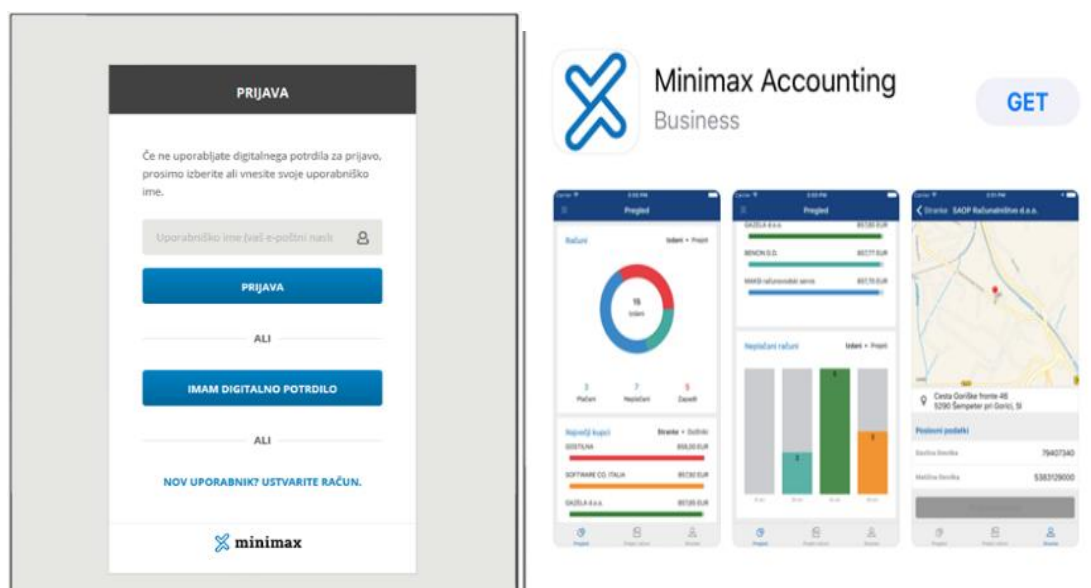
PRIJAVA

Če ne uporabljate digitalnega potrdila za prijavo, prosimo izberite ali vnesite svoje uporabniško ime.

Uporabniško ime (vaš e-poštni nasl

PRIJAVA

ALI

IMAM DIGITALNO POTRDILO

ALI

NOV UPORABNIK? USTVARITE RAČUN.

minimax

Minimax Accounting
Business

GET

Pregled

Računi

Izdani

15
Izdani

3
Plačani

7
Neplačani

5
Zapadli

Največji kupci

GOSTILNA

SOFTWARE CO. ITALIA

GAZELA d.o.o.

Pregled

GAZELA d.o.o.

XENON D.D.

MAKSI računovodski servis

Neplačani računi

Izdani

Stranke SAOP Računalništvo d.o.o.

Cesta Goriške fronte 46
5290 Šempeter pri Gorici, SI

Poslovni podatki

Davčna številka
79407340

Matična številka
5383129000